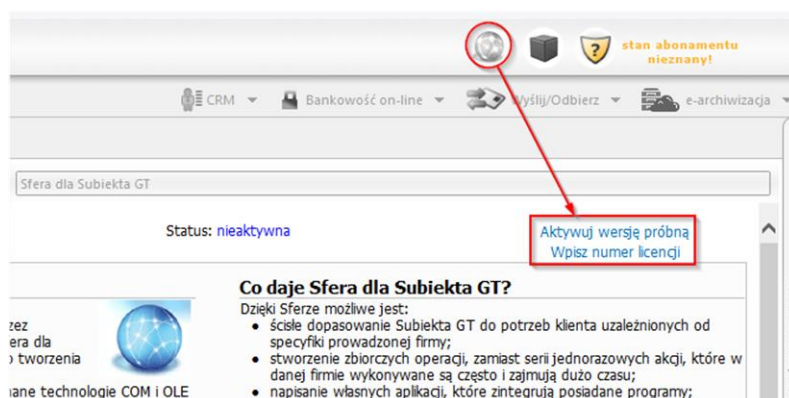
stan abonamentu nieznany!

CRM ▾ Bankowość on-line ▾ Wyślij/Odbierz ▾ e-archiwizacja ▾

Sfera dla Subiekta GT

Status: nieaktywna

Aktywuj wersję próbną
Wpisz numer licencji

Co daje Sfera dla Subiekta GT?

Dzięki Sferze możliwe jest:

- ścisłe dopasowanie Subiekta GT do potrzeb klienta uzależnionych od specyfiki prowadzonej firmy;
- stworzenie zbiorczych operacji, zamiast serii jednorazowych akcji, które w danej firmie wykonywane są często i zajmują dużo czasu;
- napisanie własnych aplikacji, które zintegrują posiadane programy;

zez
era dla
o tworzenia
ane technologie COM i OLE